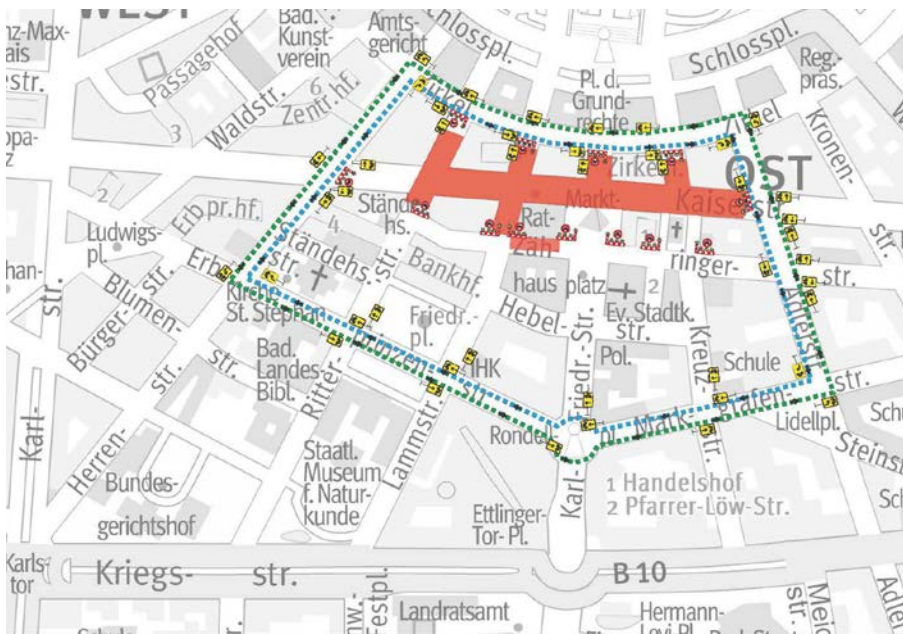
WEST
nz-Max-
ais
str.
opa-
z
han-
str.
Bad. Kunst-verein
Amts-gericht
Schlosspl.
Schlosspl.
Passagehof
Waldstr.
Zentr.hf.
6
3
Pl. d. Grund-rechte
Reg.-präs.
Kronen-
Zirkel
Zirkel
OST
Markt-
Kaiserstr.
str.
Ständehs.
Rat-
haus
platz
Zäh
ringer-
str.
2
Erbpr.hf.
4
Ludwigs-pl.
Ständehs.str.
Bankhf.
Erbpr.
Kirche St. Stephan
Blumen-
str.
Bürger-
str.
Hebel-
Friedr.-pl.
Ev. Stadtk.
str.
2
Pol.
Kreuz-
Adlerstr.
Schule
str.
Bad. Landes-Bibl.
Ritter-
Herrenstr.
IHK
Karl-Friedr.-Str.
Marktgrafen-
str.
Lidellpl.
Schl
Steinstr.
Karl-
Herren-
str.
Bundes-gerichtshof
Staatl. Museum f. Natur-kunde
Lammstr.
Rondell
Ettlinger-Tor-Pl.
Karl-
1 Handelshof
2 Pfarrer-Löw-Str.
Sch
Karls-tor
Kriegs-
str.
B 10
Festpl.
Landratsamt
Hermann-Levi-Pl.
Meidinger-str.
Adle